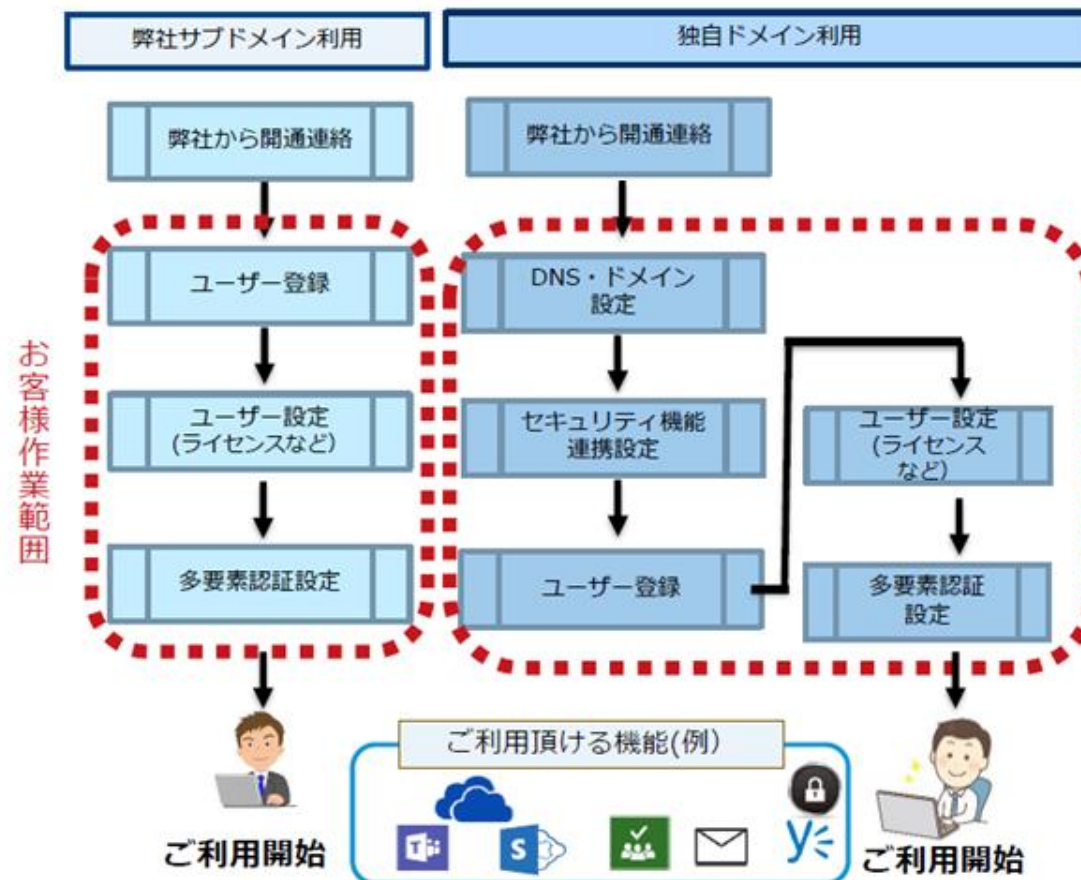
弊社サブドメイン利用

独自ドメイン利用

弊社から開通連絡

ユーザー登録

ユーザー設定
(ライセンスなど)

多要素認証設定

お客様作業範囲

ご利用開始

弊社から開通連絡

DNS・ドメイン設定

セキュリティ機能連携設定

ユーザー登録

ユーザー設定
(ライセンスなど)

多要素認証設定

ご利用頂ける機能(例)

ご利用開始